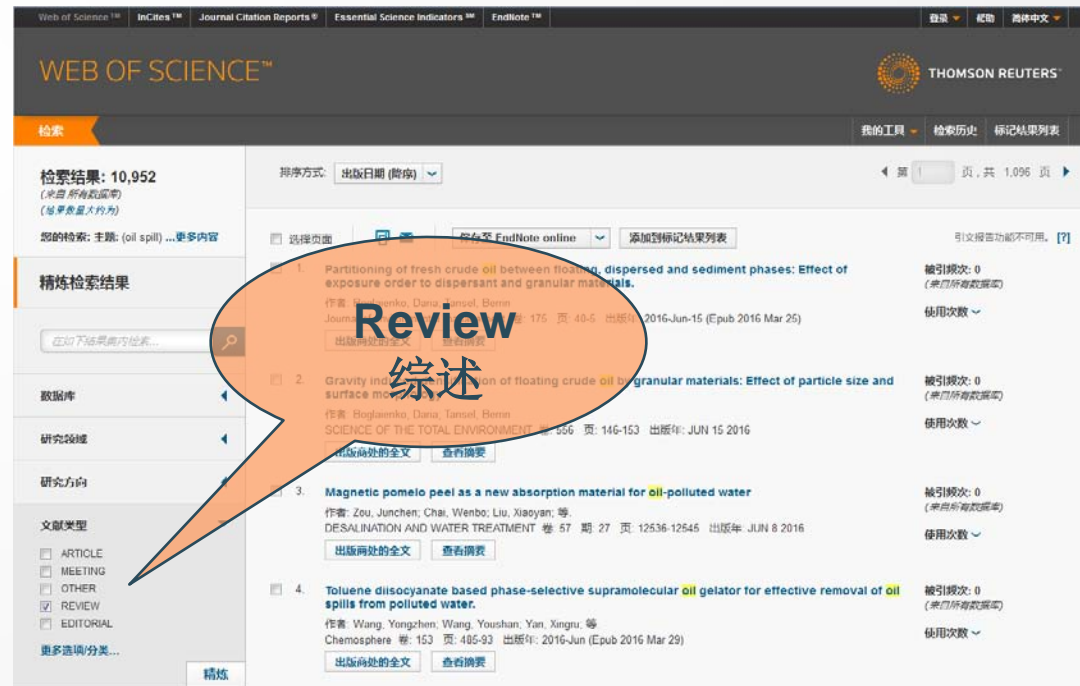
Web of Science™ InCites™ Journal Citation Reports® Essential Science Indicators℠ EndNote™ 登录 帮助 简体中文

WEB OF SCIENCE™

THOMSON REUTERS

检索

我的工具 检索历史 标记结果列表

检索结果: 10,952
(来自 所有数据库)
(结果数量大约为)

您的检索: 主题: (oil spill) ...更多内容

精炼检索结果

在如下结果集内检索...

数据库

研究领域

研究方向

文献类型

ARTICLE
MEETING
OTHER
REVIEW
EDITORIAL

更多选项/分类...

精炼

排序方式: 出版日期 (降序)

第 1 页, 共 1,096 页

选择页面 保存至 EndNote online 添加到标记结果列表

引文报告功能不可用。 [?]

Review
综述

1. Partitioning of fresh crude oil between floating, dispersed and sediment phases: Effect of exposure order to dispersant and granular materials.
作者: Boglaienko, Dana; Tansel, Berrin
Journal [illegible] 卷: 175 页: 40-5 出版年: 2016-Jun-15 (Epub 2016 Mar 25)
出版商处的全文 查看摘要
被引频次: 0
(来自所有数据库)
使用次数

2. Gravity indu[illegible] of floating crude oil by granular materials: Effect of particle size and surface mo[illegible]
作者: Boglaienko, Dana; Tansel, Berrin
SCIENCE OF THE TOTAL ENVIRONMENT 卷: 556 页: 146-153 出版年: JUN 15 2016
出版商处的全文 查看摘要
被引频次: 0
(来自所有数据库)
使用次数

3. Magnetic pomelo peel as a new absorption material for oil-polluted water
作者: Zou, Junchen; Chai, Wenbo; Liu, Xiaoyan; 等.
DESALINATION AND WATER TREATMENT 卷: 57 期: 27 页: 12536-12545 出版年: JUN 8 2016
出版商处的全文 查看摘要
被引频次: 0
(来自所有数据库)
使用次数

4. Toluene diisocyanate based phase-selective supramolecular oil gelator for effective removal of oil spills from polluted water.
作者: Wang, Yongzhen; Wang, Youshan; Yan, Xingru; 等.
Chemosphere 卷: 153 页: 485-93 出版年: 2016-Jun (Epub 2016 Mar 29)
出版商处的全文 查看摘要
被引频次: 0
(来自所有数据库)
使用次数